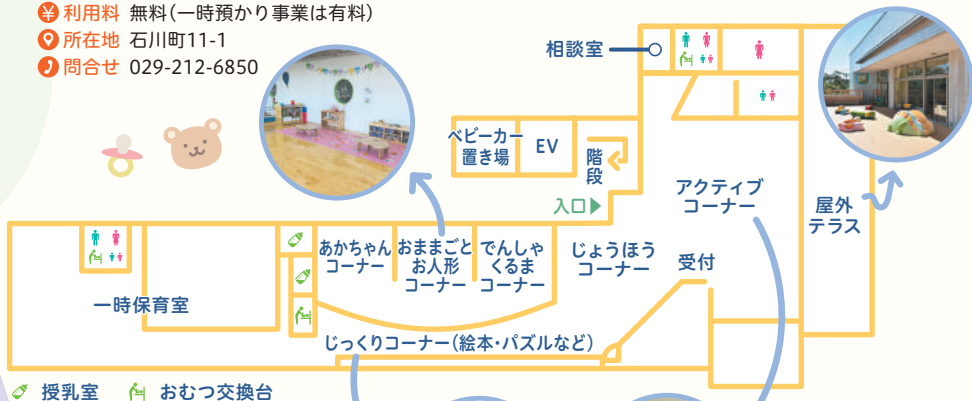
利用料 無料（一時預かり事業は有料）
所在地 石川町11-1
問合せ 029-212-6850

相談室

ベビーカー置き場
EV
階段
入口
アクティブコーナー
屋外テラス
あかちゃんコーナー
おままごとお人形コーナー
でんしゃくるまコーナー
じょうほうコーナー
受付
一時保育室
じっくりコーナー（絵本・パズルなど）

授乳室 おむつ交換台